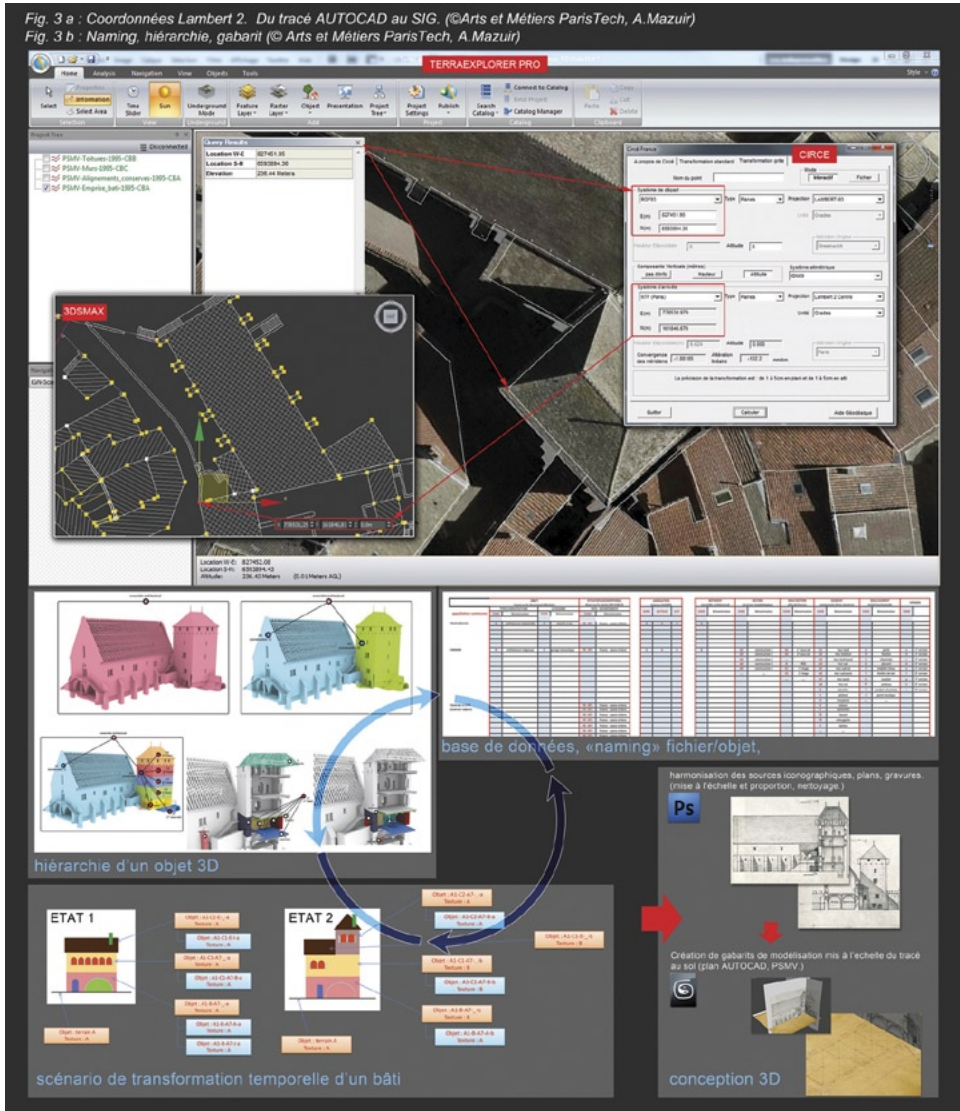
Fig. 3 a : Coordonnées Lambert 2. Du tracé AUTOCAD au SIG. (©Arts et Métiers ParisTech, A.Mazuir)
Fig. 3 b : Naming, hiérarchie, gabarit (© Arts et Métiers ParisTech, A.Mazuir)

TERRAEXPLORER PRO

Home Analysis Navigation View Objects Tools

Select Select Area Time Slider Sun Underground Mode Feature Layer Raster Layer Object Presentation Project Tree Project Settings Publish Search Catalog Connect to Catalog Catalog Manager Paste Cut Delete

Selection View Underground Add Project Catalog Clipboard

Project Tree

Disconnected

PSMV-Toitures-1995-CBB
PSMV-Murs-1995-CBC
PSMV-Alignements_conserves-1995-CEA
PSMV-Emprise_bati-1995-CBA

Query Results

| Location W-E | 827451.95 |
|---|---|
| Location S-N | 6593884.36 |
| Elevation | 236.44 Meters |

CIRCE

Circé France

Transformation grille

Système de départ

Système d'arrivée

Suivant Calculer Aide Géodésique

3DSMAX

Location W-E: 827452.08
Location S-N: 6593884.43
Altitude: 236.40 Meters (0.01Meters AGL)

base de données, «naming» fichier/objet,

hiérarchie d'un objet 3D

harmonisation des sources iconographiques, plans, gravures. (mise à l'échelle et proportion, nettoyage.)

Ps

Création de gabarits de modélisation mis à l'échelle du tracé au sol (plan AUTOCAD, PSMV.)

ETAT 1

ETAT 2

Objet : terrain A Texture : A

Objet : terrain A Texture : A

scénario de transformation temporelle d'un bâti

conception 3D